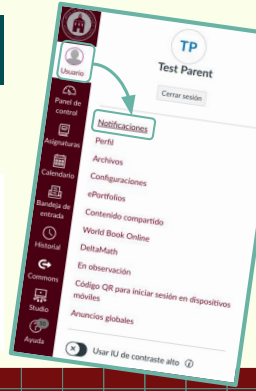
Usuario

Panel de control

Asignaturas

Calendario

Bandeja de entrada

Historial

Commons

Studio

Ayuda

TP

Test Parent

Cerrar sesión

Notificaciones

Perfil

Archivos

Configuraciones

ePortfolios

Contenido compartido

World Book Online

DeltaMath

En observación

Código QR para iniciar sesión en dispositivos móviles

Anuncios globales

Usar IU de contraste alto